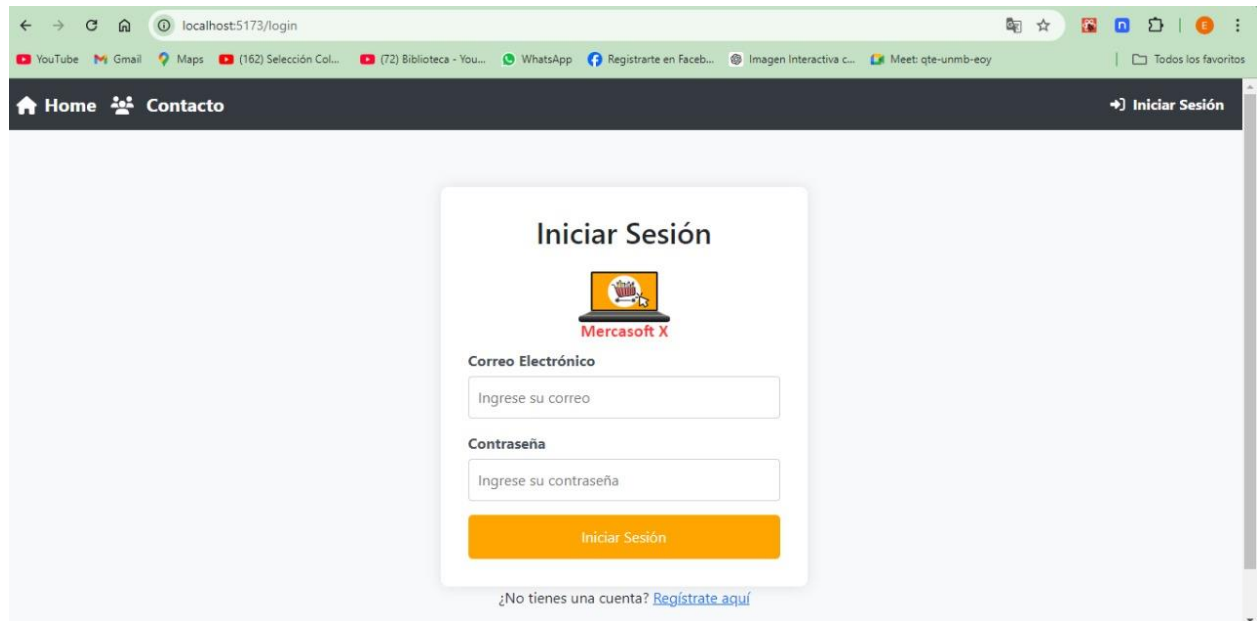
localhost:5173/login

YouTube Gmail Maps (162) Selección Col... (72) Biblioteca - You... WhatsApp Registrarte en Faceb... Imagen Interactiva c... Meet: qte-unmb-eoy Todos los favoritos

Home Contacto Iniciar Sesión

Iniciar Sesión

Mercasoft X

Correo Electrónico

Ingrese su correo

Contraseña

Ingrese su contraseña

Iniciar Sesión

¿No tienes una cuenta? Regístrate aquí